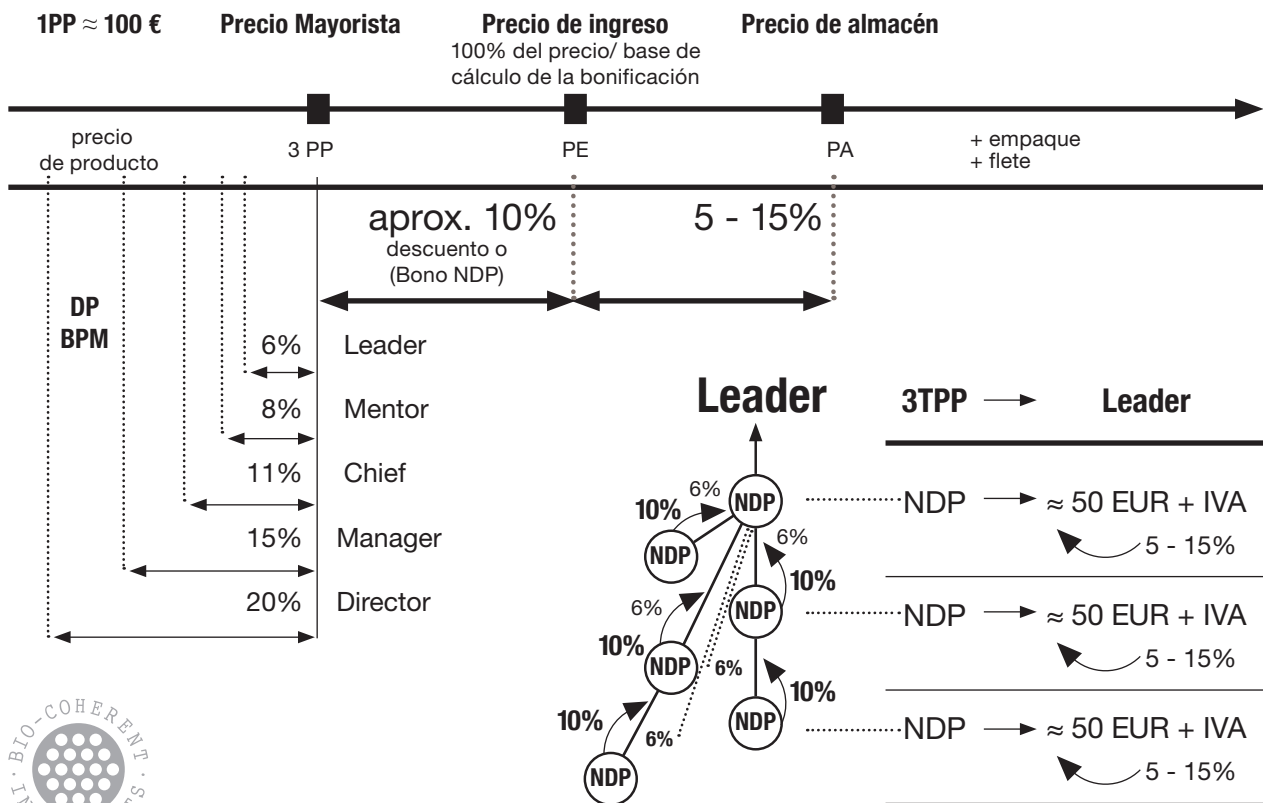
1PP $\approx$ 100 €

Precio Mayorista

Precio de ingreso
100% del precio/ base de cálculo de la bonificación

Precio de almacén

precio de producto

3 PP

PE

PA

+ empaque
+ flete

aprox. 10%
descuento o
(Bono NDP)

5 - 15%

DP
BPM

6% Leader

8% Mentor

11% Chief

15% Manager

20% Director

Leader

3TPP → Leader

NDP → $\approx$ 50 EUR + IVA
5 - 15%

NDP → $\approx$ 50 EUR + IVA
5 - 15%

NDP → $\approx$ 50 EUR + IVA
5 - 15%

10% 6% NDP NDP 6% 10% NDP 6% 10% NDP 6% 10% NDP 10% 6% NDP

BIO-COHERENT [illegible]